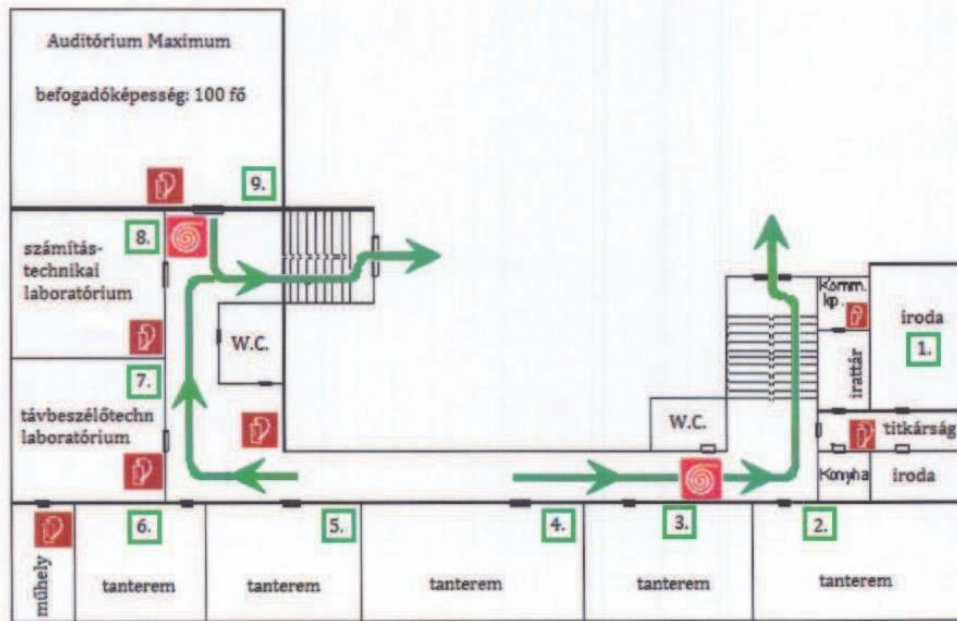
Auditórium Maximum

befogadóképesség: 100 fő

9.

8.

számítástechnikai laboratórium

W.C.

7.

távbeszélőtechn laboratórium

Komm. kp.

iroda

1.

irattár

W.C.

titkárság

Konyha

iroda

6.

5.

4.

3.

2.

műhely

tanterem

tanterem

tanterem

tanterem

tanterem